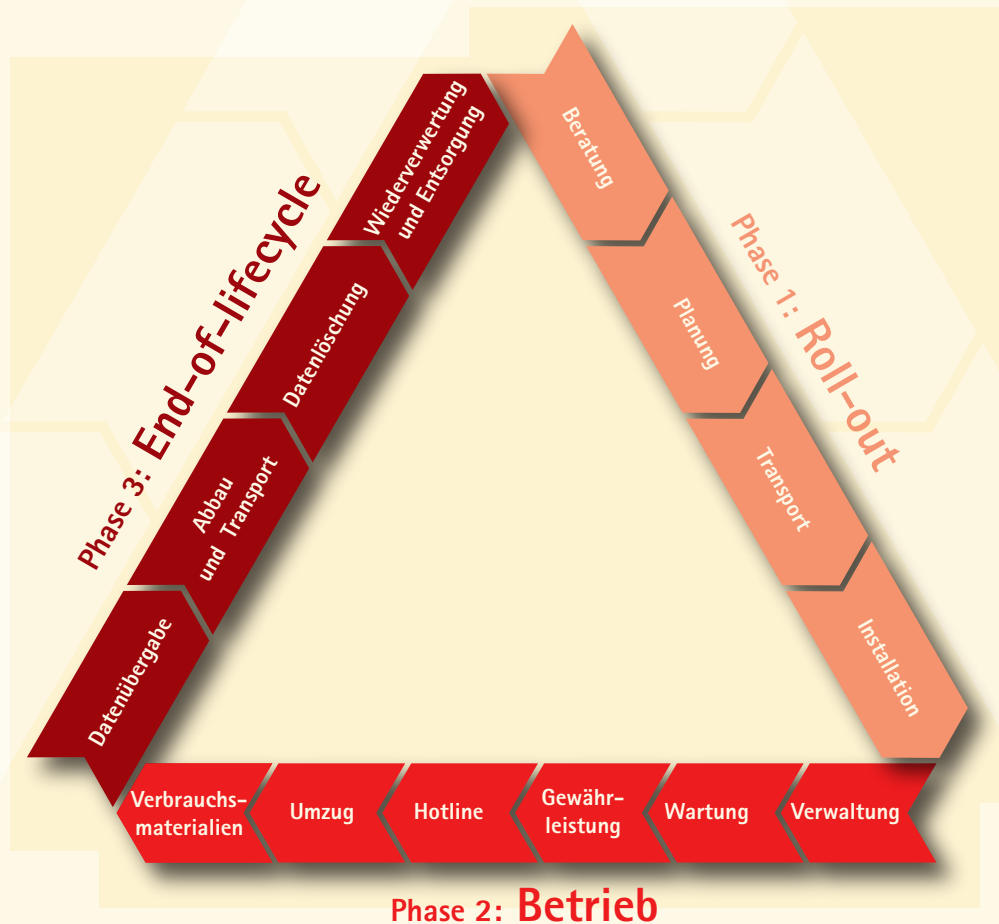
Phase 1: Roll-out

Beratung

Planung

Transport

Installation

Phase 2: Betrieb

Verwaltung

Wartung

Gewährleistung

Hotline

Umzug

Verbrauchsmaterialien

Phase 3: End-of-lifecycle

Datenübergabe

Abbau und Transport

Datenlöschung

Wiederverwertung und Entsorgung